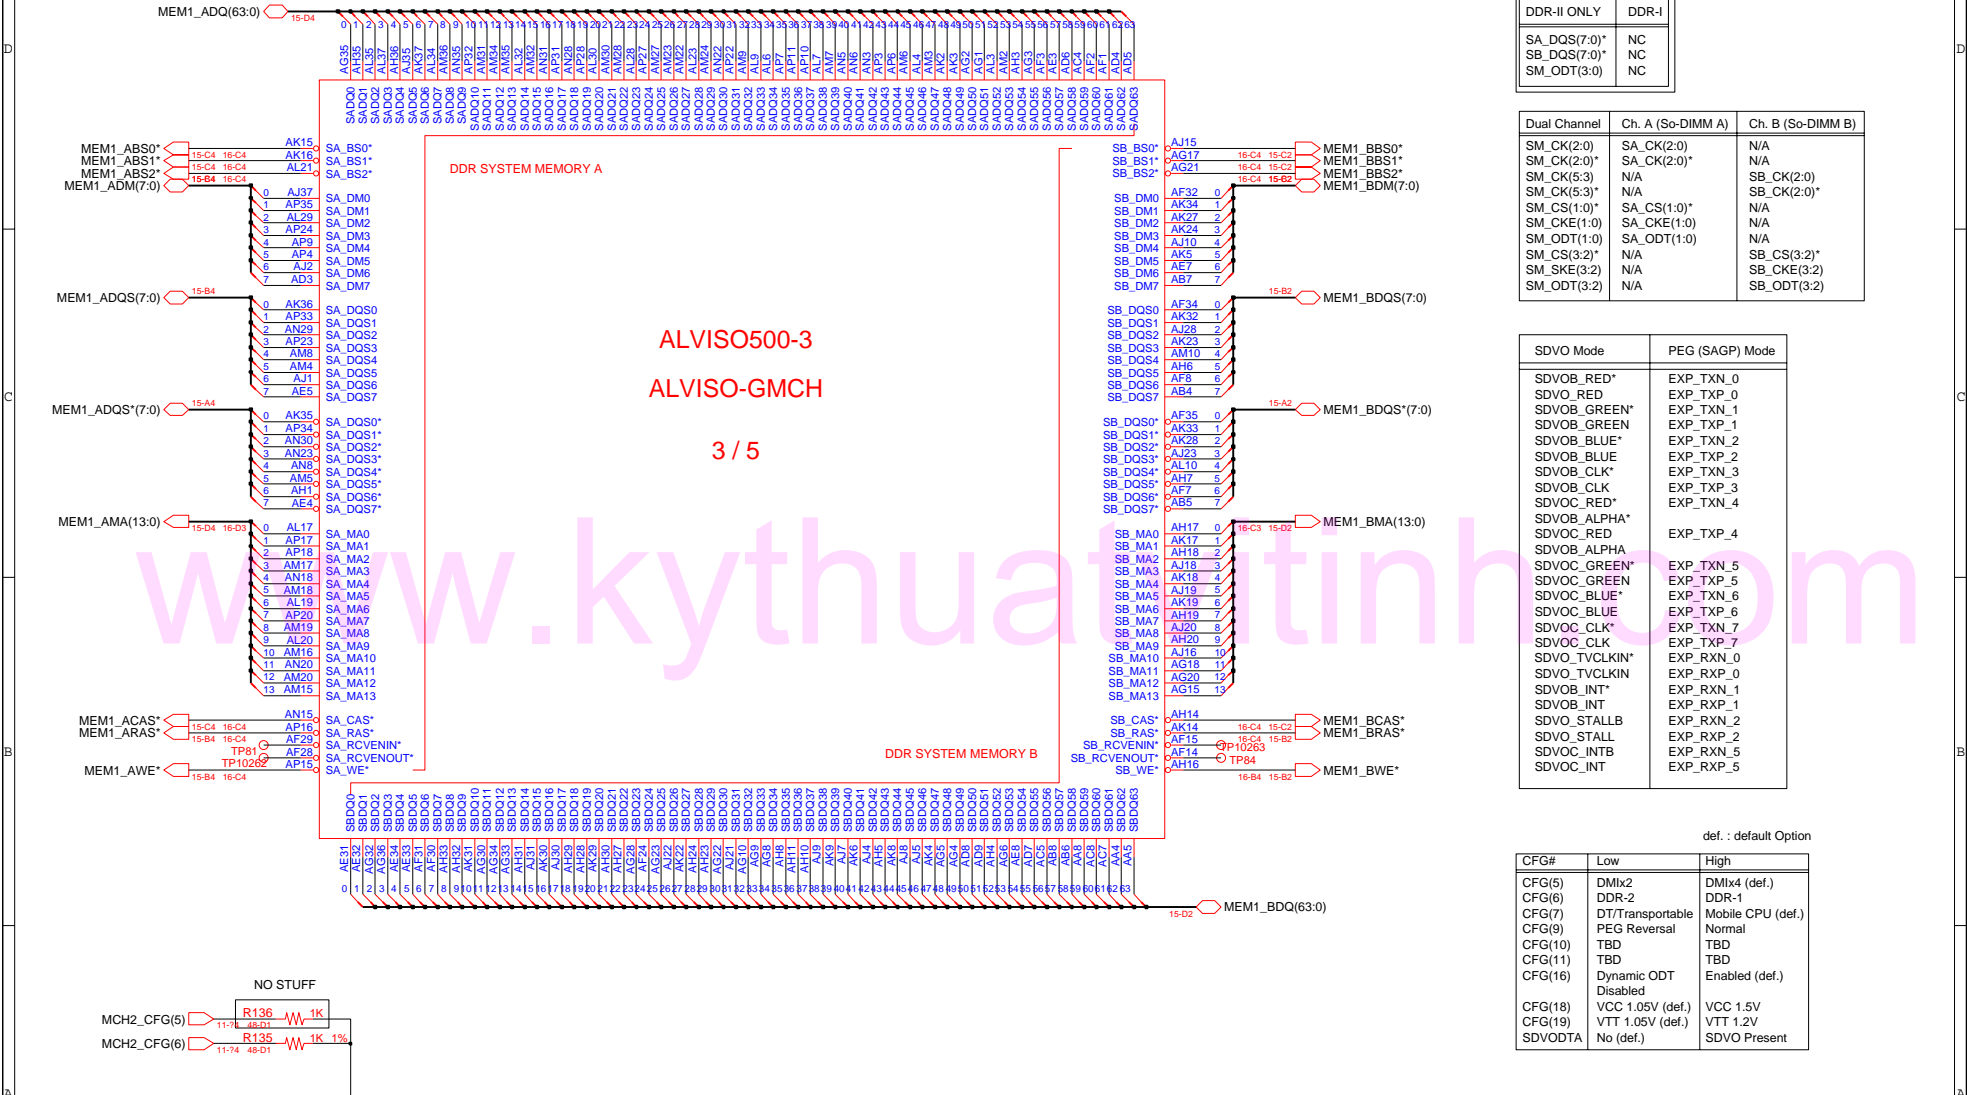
MEM1_ADQ(63:0)
15-D4

DDR-II ONLY | DDR-I
SA_DQS(7:0)* NC
SB_DQS(7:0)* NC
SM_ODT(3:0) NC

| Dual Channel | Ch. A (So-DIMM A) | Ch. B (So-DIMM B) |
|---|---|---|
| SM_CK(2:0) | SA_CK(2:0) | N/A |
| SM_CK(2:0)* | SA_CK(2:0)* | N/A |
| SM_CK(5:3) | N/A | SB_CK(2:0) |
| SM_CK(5:3)* | N/A | SB_CK(2:0)* |
| SM_CS(1:0)* | SA_CS(1:0)* | N/A |
| SM_CKE(1:0) | SA_CKE(1:0) | N/A |
| SM_ODT(1:0) | SA_ODT(1:0) | N/A |
| SM_CS(3:2)* | N/A | SB_CS(3:2)* |
| SM_SKE(3:2) | N/A | SB_CKE(3:2) |
| SM_ODT(3:2) | N/A | SB_ODT(3:2) |

MEM1_ABS0* MEM1_ABS1* MEM1_ABS2* MEM1_ADM(7:0)
MEM1_ADQS(7:0)
MEM1_ADQS*(7:0)
MEM1_AMA(13:0)
MEM1_ACAS* MEM1_ARAS*
TP81 TP10262
MEM1_AWE*

SA_BS0* SA_BS1* SA_BS2*
SA_DM0 SA_DM1 SA_DM2 SA_DM3 SA_DM4 SA_DM5 SA_DM6 SA_DM7
SA_DQS0 SA_DQS1 SA_DQS2 SA_DQS3 SA_DQS4 SA_DQS5 SA_DQS6 SA_DQS7
SA_DQS0* SA_DQS1* SA_DQS2* SA_DQS3* SA_DQS4* SA_DQS5* SA_DQS6* SA_DQS7*
SA_MA0 SA_MA1 SA_MA2 SA_MA3 SA_MA4 SA_MA5 SA_MA6 SA_MA7 SA_MA8 SA_MA9 SA_MA10 SA_MA11 SA_MA12 SA_MA13
SA_CAS* SA_RAS* SA_RCVENIN* SA_RCVENOUT* SA_WE*

DDR SYSTEM MEMORY A
ALVISO500-3
ALVISO-GMCH
3 / 5
DDR SYSTEM MEMORY B

SB_BS0* SB_BS1* SB_BS2*
SB_DM0 SB_DM1 SB_DM2 SB_DM3 SB_DM4 SB_DM5 SB_DM6 SB_DM7
SB_DQS0 SB_DQS1 SB_DQS2 SB_DQS3 SB_DQS4 SB_DQS5 SB_DQS6 SB_DQS7
SB_DQS0* SB_DQS1* SB_DQS2* SB_DQS3* SB_DQS4* SB_DQS5* SB_DQS6* SB_DQS7*
SB_MA0 SB_MA1 SB_MA2 SB_MA3 SB_MA4 SB_MA5 SB_MA6 SB_MA7 SB_MA8 SB_MA9 SB_MA10 SB_MA11 SB_MA12 SB_MA13
SB_CAS* SB_RAS* SB_RCVENIN* SB_RCVENOUT* SB_WE*

MEM1_BBS0* MEM1_BBS1* MEM1_BBS2* MEM1_BDM(7:0)
MEM1_BDQS(7:0)
MEM1_BDQS*(7:0)
MEM1_BMA(13:0)
MEM1_BCAS* MEM1_BRAS*
TP10263 TP84
MEM1_BWE*
MEM1_BDQ(63:0)

| SDVO Mode | PEG (SAGP) Mode |
|---|---|
| SDVOB_RED* | EXP_TXN_0 |
| SDVO_RED | EXP_TXP_0 |
| SDVOB_GREEN* | EXP_TXN_1 |
| SDVOB_GREEN | EXP_TXP_1 |
| SDVOB_BLUE* | EXP_TXN_2 |
| SDVOB_BLUE | EXP_TXP_2 |
| SDVOB_CLK* | EXP_TXN_3 |
| SDVOB_CLK | EXP_TXP_3 |
| SDVOC_RED* | EXP_TXN_4 |
| SDVOB_ALPHA* | |
| SDVOC_RED | EXP_TXP_4 |
| SDVOB_ALPHA | |
| SDVOC_GREEN* | EXP_TXN_5 |
| SDVOC_GREEN | EXP_TXP_5 |
| SDVOC_BLUE* | EXP_TXN_6 |
| SDVOC_BLUE | EXP_TXP_6 |
| SDVOC_CLK* | EXP_TXN_7 |
| SDVOC_CLK | EXP_TXP_7 |
| SDVO_TVCLKIN* | EXP_RXN_0 |
| SDVO_TVCLKIN | EXP_RXP_0 |
| SDVOB_INT* | EXP_RXN_1 |
| SDVOB_INT | EXP_RXP_1 |
| SDVO_STALLB | EXP_RXN_2 |
| SDVO_STALL | EXP_RXP_2 |
| SDVOC_INTB | EXP_RXN_5 |
| SDVOC_INT | EXP_RXP_5 |

def. : default Option

| CFG# | Low | High |
|---|---|---|
| CFG(5) | DMIx2 | DMIx4 (def.) |
| CFG(6) | DDR-2 | DDR-1 |
| CFG(7) | DT/Transportable | Mobile CPU (def.) |
| CFG(9) | PEG Reversal | Normal |
| CFG(10) | TBD | TBD |
| CFG(11) | TBD | TBD |
| CFG(16) | Dynamic ODT Disabled | Enabled (def.) |
| CFG(18) | VCC 1.05V (def.) | VCC 1.5V |
| CFG(19) | VTT 1.05V (def.) | VTT 1.2V |
| SDVODTA | No (def.) | SDVO Present |

NO STUFF
MCH2_CFG(5) R136 1K
MCH2_CFG(6) R135 1K 1%
11-74 48-D1

www.kythuatvitinh.com